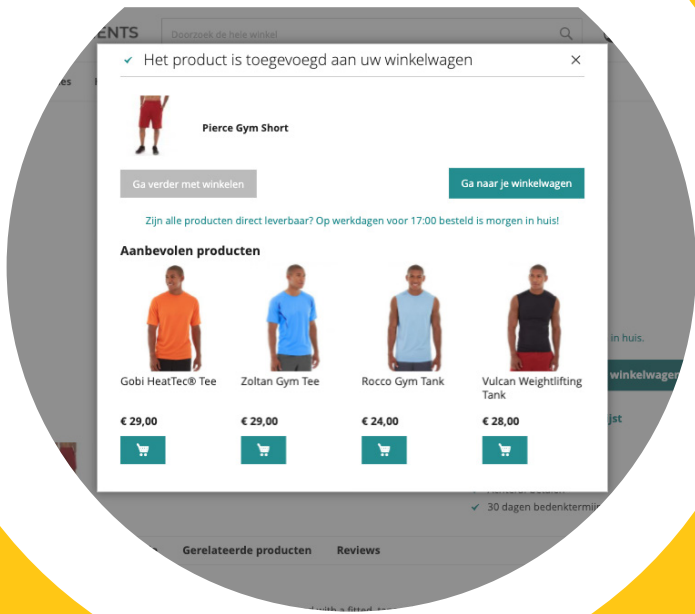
ENTS

Doorzoek de hele winkel

✓ Het product is toegevoegd aan uw winkelwagen ×

Pierce Gym Short

Ga verder met winkelen

Ga naar je winkelwagen

Zijn alle producten direct leverbaar? Op werkdagen voor 17:00 besteld is morgen in huis!

Aanbevolen producten

Gobi HeatTec® Tee

€ 29,00

Zoltan Gym Tee

€ 29,00

Rocco Gym Tank

€ 24,00

Vulcan Weightlifting Tank

€ 28,00

in huis.

winkelwagen

ijst

✓ 30 dagen bedenkterm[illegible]

Gerelateerde producten

Reviews

with a fitted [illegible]